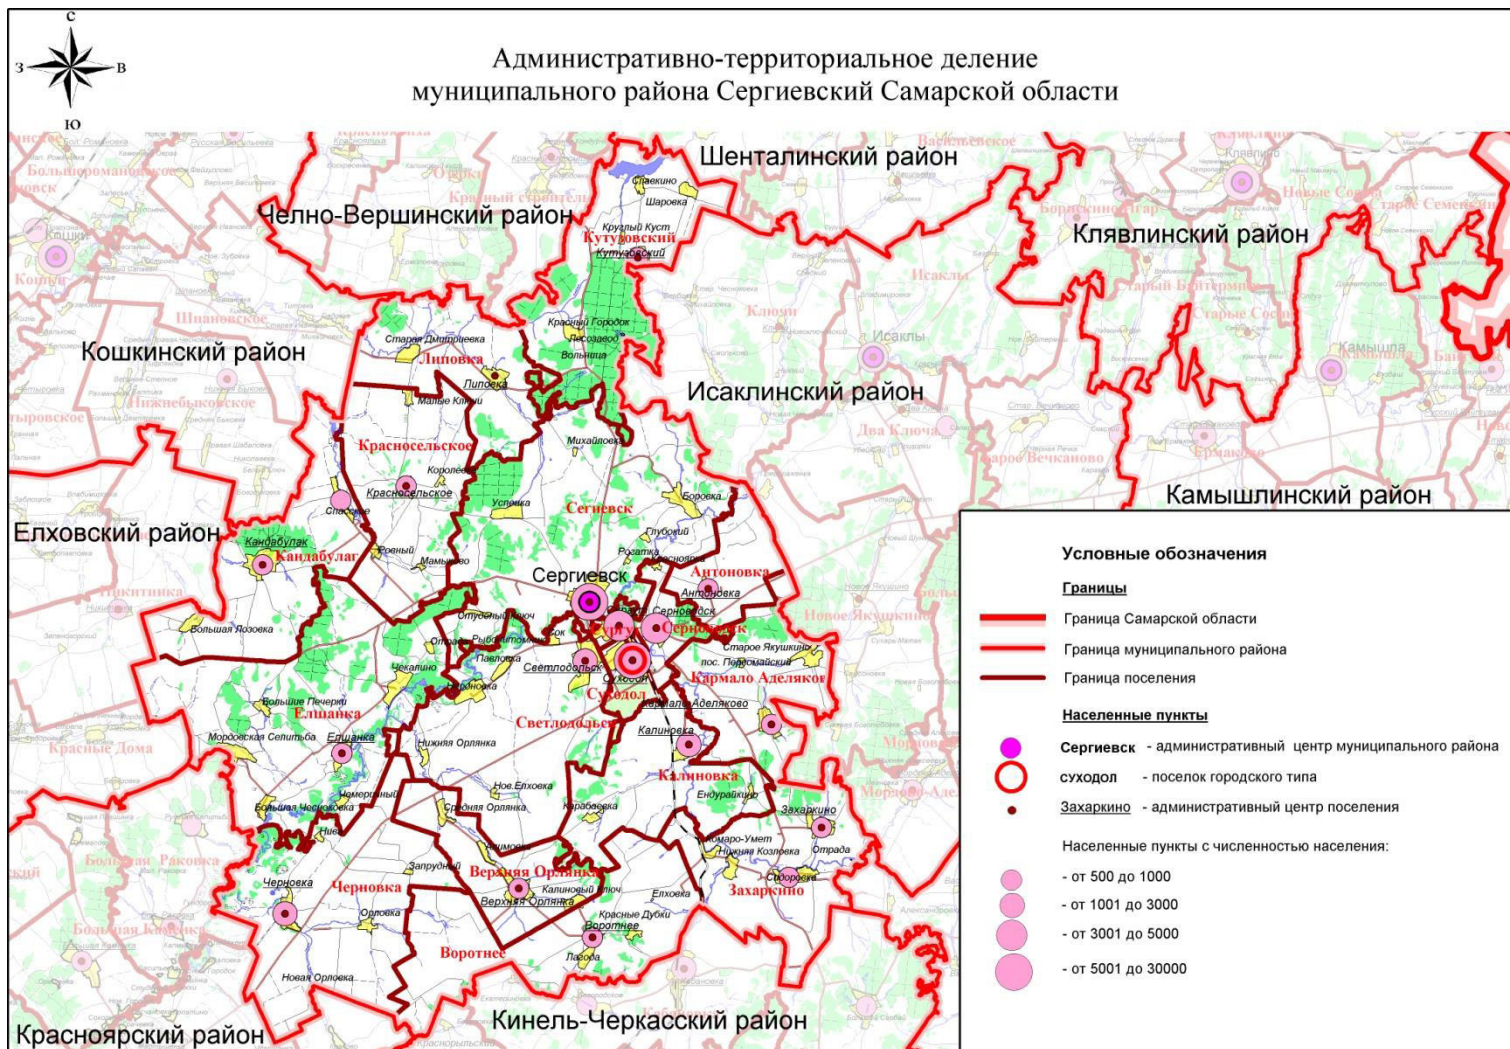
С
З
В
Ю

Административно-территориальное деление
муниципального района Сергиевский Самарской области

Шенталинский район
Челно-Вершинский район
Клявлинский район
Кошкинский район
Исаклинский район
Камышлинский район
Елховский район
Красноярский район
Кинель-Черкасский район

Славкино
Шаровка
Круглый Куст
Кутузовский
Кутузовский
Красный Городок
Лесозавод
Вольница
Старое Дмитриевка
Липовка
Липовка
Малые Ключи
Михайловка
Красносельское
Королевка
Красносельское
Спасское
Успенка
Сергиевск
Боровка
Глубокий
Кандабулак
Кандабулак
Ровный
Мамыково
Розалка
Антоновка
Антоновка
Сергиевск
Серноводск
Серноводск
Большая Козловка
Студёный Ключ
Рыбный
Сок
Старое Якушкино
пос. Подлесный
Чекалино
Павловка
Светлодольск
Суходол
Кармало Аделяково
Кармало Аделяково
Суходол
Большие Печерки
Елшанка
Мордовская Селитьба
Елшанка
Светлодольск
Нижняя Орлянка
Калиновка
Калиновка
Ное Елховка
Красные Дома
Большая Чесноковка
Средняя Орлянка
Карабаевка
Ендурайкино
Захаркино
Отрада
Комаро-Умет
Нижняя Козловка
Запрудный
Верхняя Орлянка
Верхняя Орлянка
Калиновый Ключ
Елховка
Сидоровка
Захаркино
Черновка
Черновка
Орловка
Красные Дубки
Воротнее
Воротнее
Лагода
Новая Орловка
Исаклы
Камышла
Два Ключа
Новое Якушкино

Условные обозначения
Границы
Граница Самарской области
Граница муниципального района
Граница поселения
Населенные пункты
Сергиевск - административный центр муниципального района
суходол - поселок городского типа
Захаркино - административный центр поселения
Населенные пункты с численностью населения:
- от 500 до 1000
- от 1001 до 3000
- от 3001 до 5000
- от 5001 до 30000